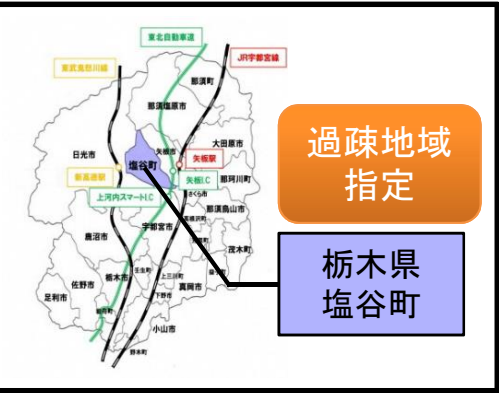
東北自動車道

JR宇都宮線

東武鬼怒川線

那須町

那須塩原市

大田原市

日光市

塩谷町

矢板市

矢板駅

新高徳駅

矢板IC

那珂川町

上河内スマートIC

那須烏山市

さくら市

宇都宮市

茂木町

鹿沼市

栃木市

真岡市

佐野市

足利市

小山市

野木町

過疎地域指定

栃木県
塩谷町